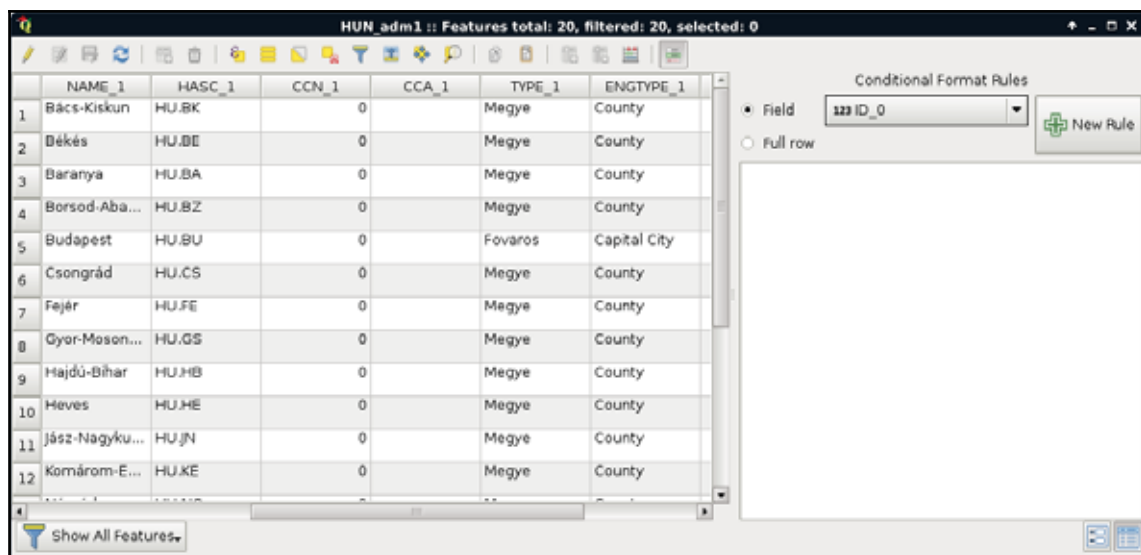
HUN_adm1 :: Features total: 20, filtered: 20, selected: 0

| | NAME_1 | HASC_1 | CCN_1 | CCA_1 | TYPE_1 | ENGTYPE_1 |
|---|---|---|---|---|---|---|
| 1 | Bács-Kiskun | HU.BK | 0 | | Megye | County |
| 2 | Békés | HU.BE | 0 | | Megye | County |
| 3 | Baranya | HU.BA | 0 | | Megye | County |
| 4 | Borsod-Aba... | HU.BZ | 0 | | Megye | County |
| 5 | Budapest | HU.BU | 0 | | Fovaros | Capital City |
| 6 | Csongrád | HU.CS | 0 | | Megye | County |
| 7 | Fejér | HU.FE | 0 | | Megye | County |
| 8 | Gyor-Moson... | HU.GS | 0 | | Megye | County |
| 9 | Hajdú-Bihar | HU.HB | 0 | | Megye | County |
| 10 | Heves | HU.HE | 0 | | Megye | County |
| 11 | Jász-Nagyku... | HU.JN | 0 | | Megye | County |
| 12 | Komárom-E... | HU.KE | 0 | | Megye | County |

Conditional Format Rules
Field
123 ID_0
New Rule
Full row

Show All Features